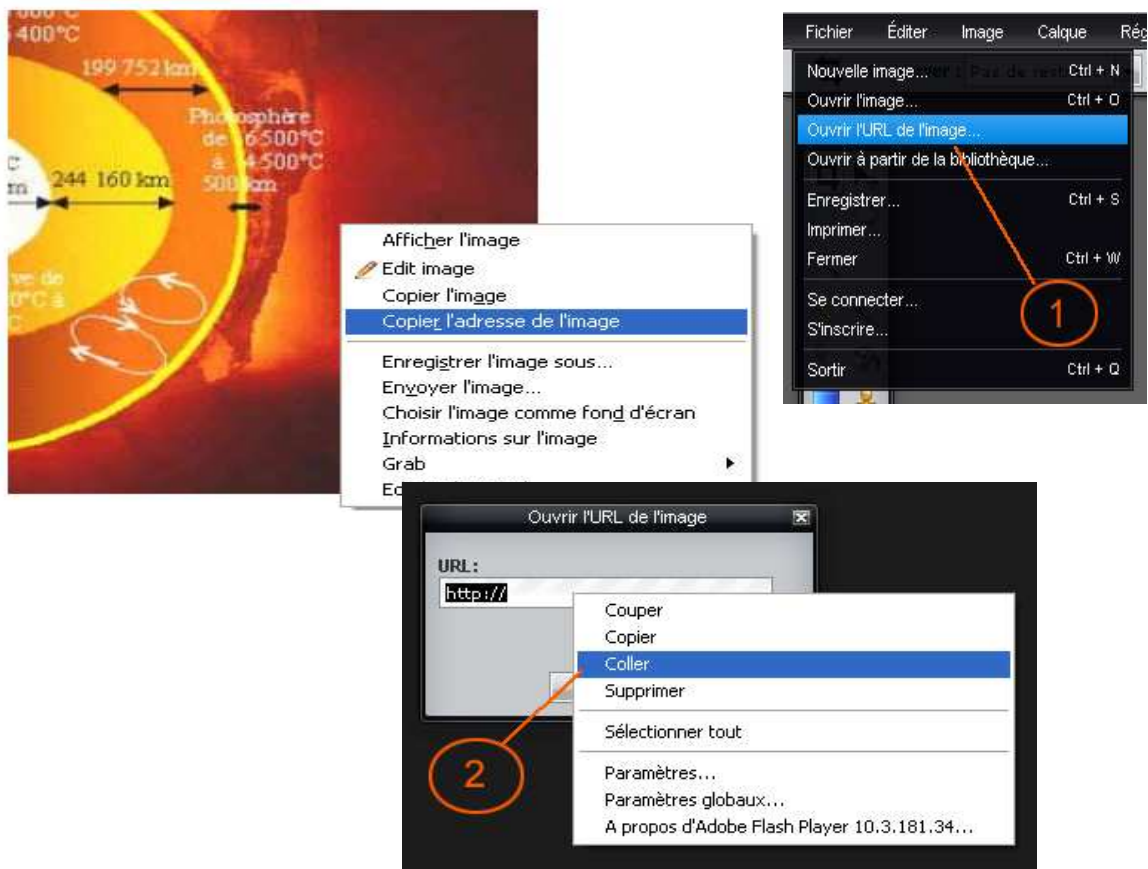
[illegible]000°C
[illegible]400°C

199 752 km

Photosphère de 6 500°C à 4 500°C 500 km

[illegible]C
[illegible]m

244 160 km

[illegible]ve de
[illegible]0°C à
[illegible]C

Afficher l'image
Edit image
Copier l'image
Copier l'adresse de l'image
Enregistrer l'image sous...
Envoyer l'image...
Choisir l'image comme fond d'écran
Informations sur l'image
Grab
Ed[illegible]

Fichier Éditer Image Calque Rég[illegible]

Nouvelle image... Ctrl + N
Ouvrir l'image... Ctrl + O
Ouvrir l'URL de l'image...
Ouvrir à partir de la bibliothèque...
Enregistrer... Ctrl + S
Imprimer...
Fermer Ctrl + W
Se connecter...
S'inscrire...
Sortir Ctrl + Q

1

Ouvrir l'URL de l'image

URL:
http://

Couper
Copier
Coller
Supprimer
Sélectionner tout
Paramètres...
Paramètres globaux...
A propos d'Adobe Flash Player 10.3.181.34...

2